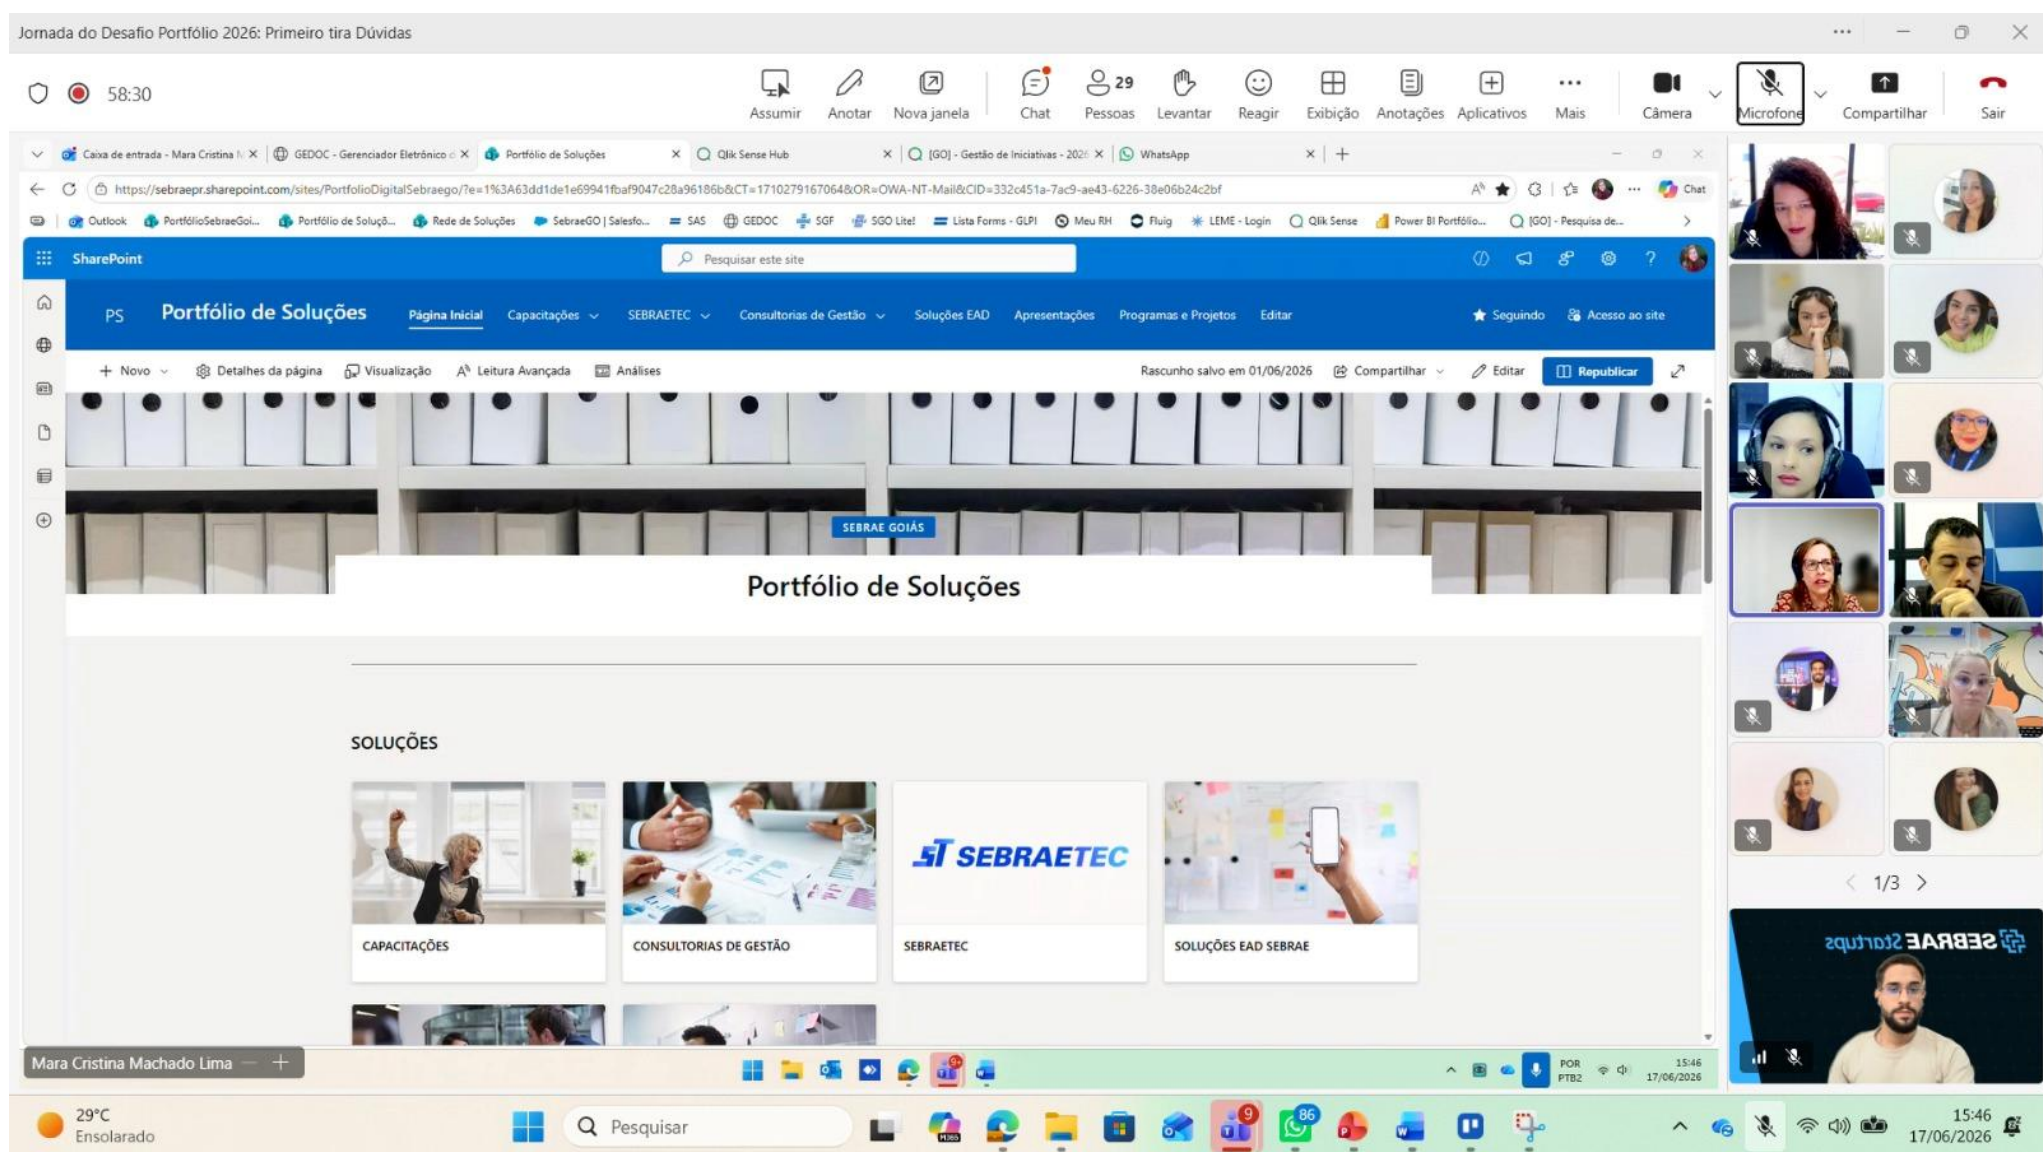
Jornada do Desafio Portfólio 2026: Primeiro tira Dúvidas

58:30

Assumir Anotar Nova janela Chat 29 Pessoas Levantar Reagir Exibição Anotações Aplicativos Mais Câmera Microfone Compartilhar Sair

Caixa de entrada - Mara Cristina M × GEDOC - Gerenciador Eletrônico × Portfólio de Soluções × Qlik Sense Hub × [GO] - Gestão de Iniciativas - 2026 × WhatsApp ×

https://sebraepr.sharepoint.com/sites/PortfolioDigitalSebraego/?e=1%3A63dd1de1e69941fbaf9047c28a96186b&CT=1710279167064&OR=OWA-NT-Mail&CID=332c451a-7ac9-ae43-6226-38e06b24c2bf

Chat

Outlook PortfólioSebraeGoi... Portfólio de Soluçõ... Rede de Soluções SebraeGO | Salesfo... SAS GEDOC SGF SGO Lite! Lista Forms - GLPI Meu RH Fluig LEME - Login Qlik Sense Power BI Portfólio... [GO] - Pesquisa de...

SharePoint

Pesquisar este site

PS Portfólio de Soluções Página Inicial Capacitações SEBRAETEC Consultorias de Gestão Soluções EAD Apresentações Programas e Projetos Editar

Seguindo Acesso ao site

Novo Detalhes da página Visualização Leitura Avançada Análises Rascunho salvo em 01/06/2026 Compartilhar Editar Republicar

SEBRAE GOIÁS

Portfólio de Soluções

SOLUÇÕES

CAPACITAÇÕES

CONSULTORIAS DE GESTÃO

SEBRAETEC

SEBRAETEC

SOLUÇÕES EAD SEBRAE

1/3

SEBRAE Startups

Mara Cristina Machado Lima

POR PTB2 15:46 17/06/2026

29°C Ensolarado

Pesquisar

9 86

15:46 17/06/2026